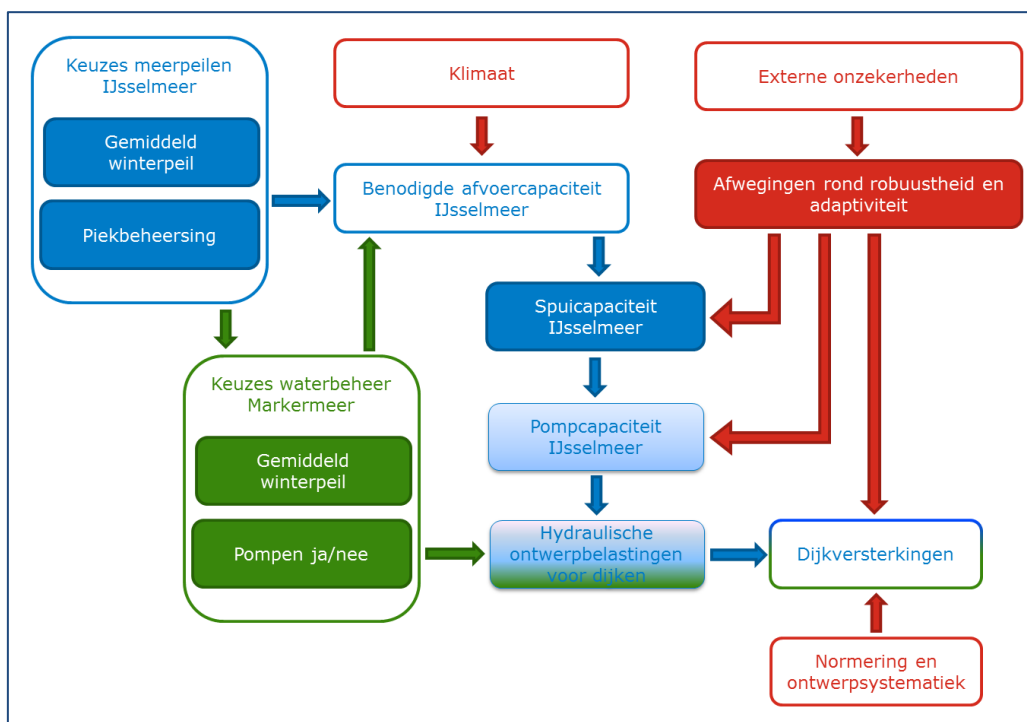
Keuzes meerpeilen IJsselmeer

Gemiddeld winterpeil

Piekbeheersing

Klimaat

Externe onzekerheden

Benodigde afvoercapaciteit IJsselmeer

Afwegingen rond robuustheid en adaptiviteit

Spuicapaciteit IJsselmeer

Keuzes waterbeheer Markermeer

Gemiddeld winterpeil

Pompen ja/nee

Pompcapaciteit IJsselmeer

Hydraulische ontwerpbelastingen voor dijken

Dijkversterkingen

Normering en ontwerpsystematiek